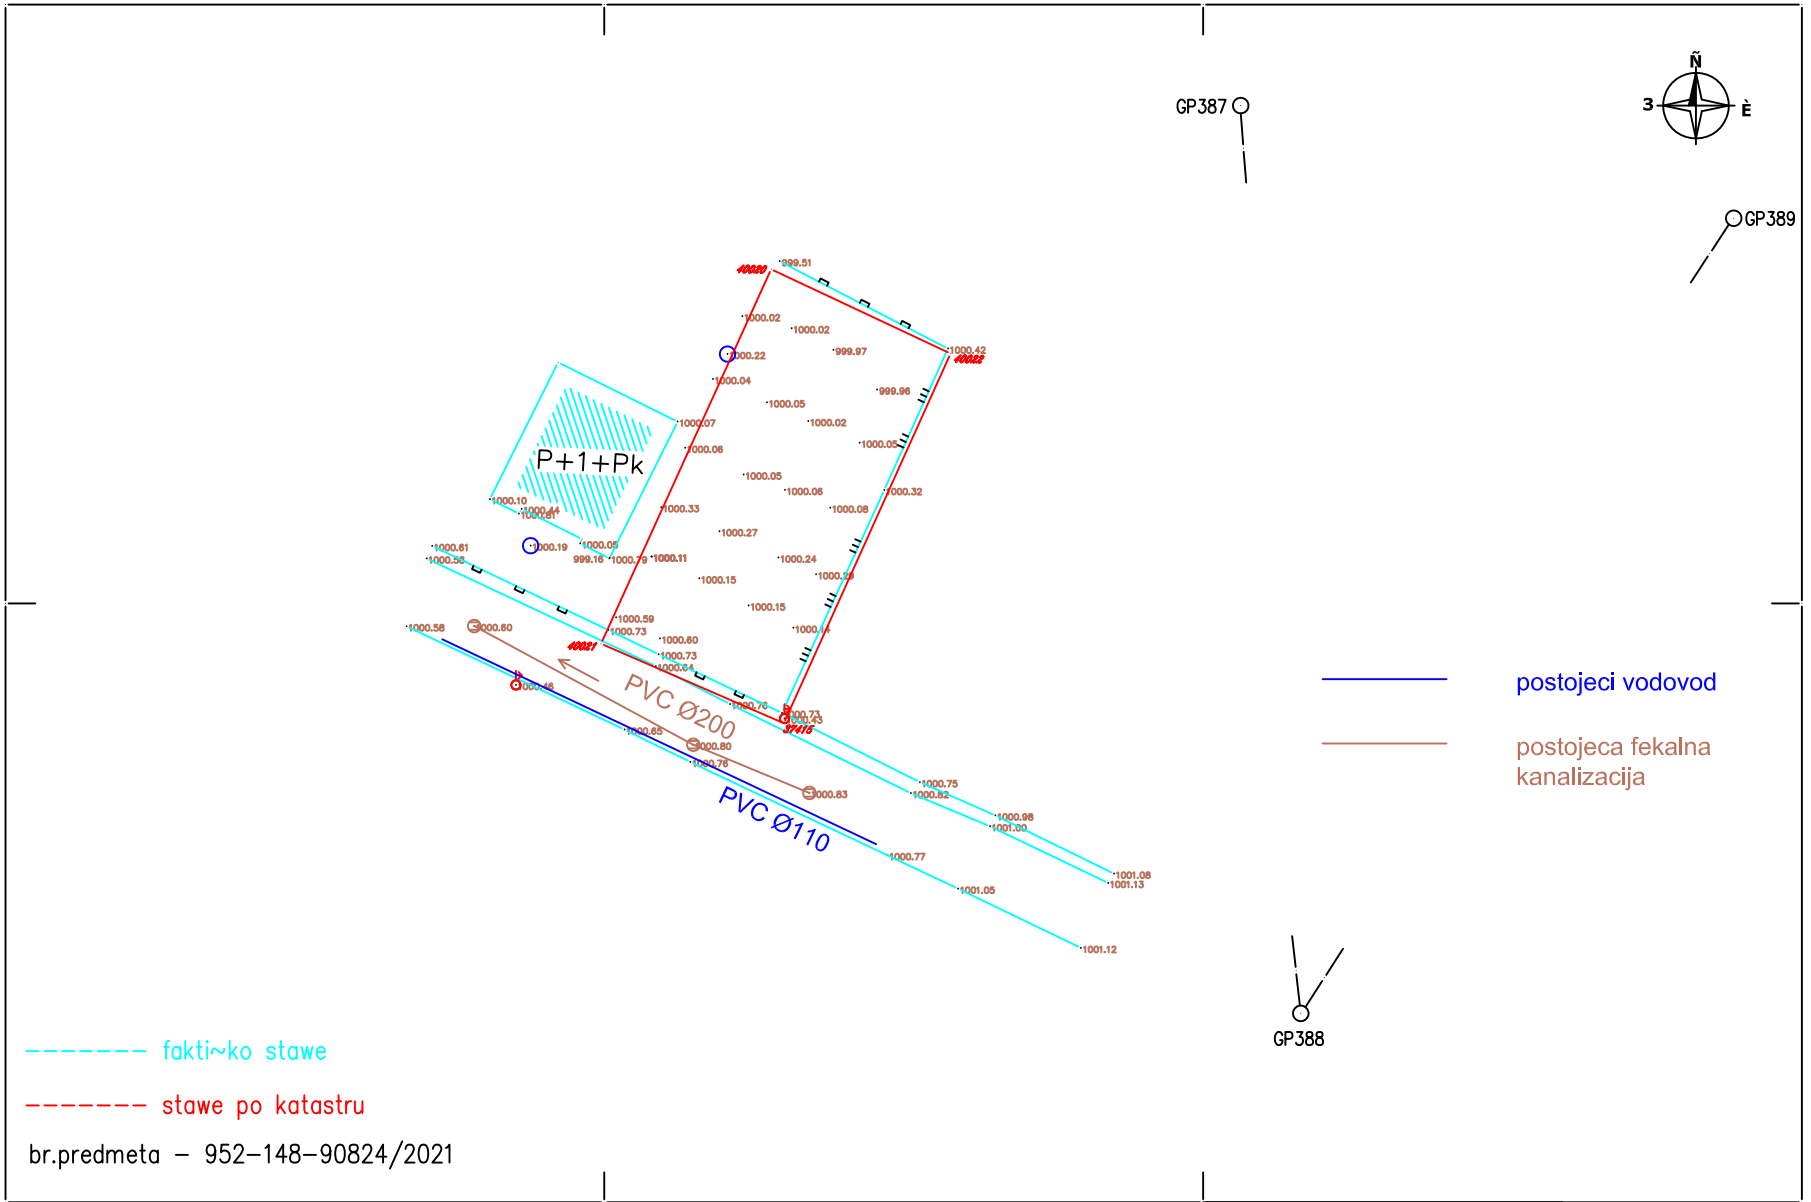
GP387

Ñ
3
È

GP389

40020
999.51
1000.02
1000.02
1000.22
999.97
1000.42
40022
1000.04
999.96
1000.05
1000.07
1000.02
1000.06
1000.05
P+1+Pk
1000.05
1000.06
1000.32
1000.10
1000.44
1000.81
1000.33
1000.08
1000.27
1000.19
1000.05
1000.61
999.16
1000.79
1000.11
1000.58
1000.24
1000.15
1000.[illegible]
1000.15
1000.59
1000.56
1000.60
1000.73
40021
1000.60
1000.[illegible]
1000.73
1000.64
1000.46
PVC Ø200
1000.76
1000.73
1000.43
37475
1000.65
1000.80
1000.76
1000.75
1000.83
1000.82
PVC Ø110
1000.96
1001.00
1000.77
1001.08
1001.13
1001.05
1001.12

postojeci vodovod

postojeca fekalna kanalizacija

GP388

fakti~ko stawe

stawe po katastru

br.predmeta – 952–148–90824/2021